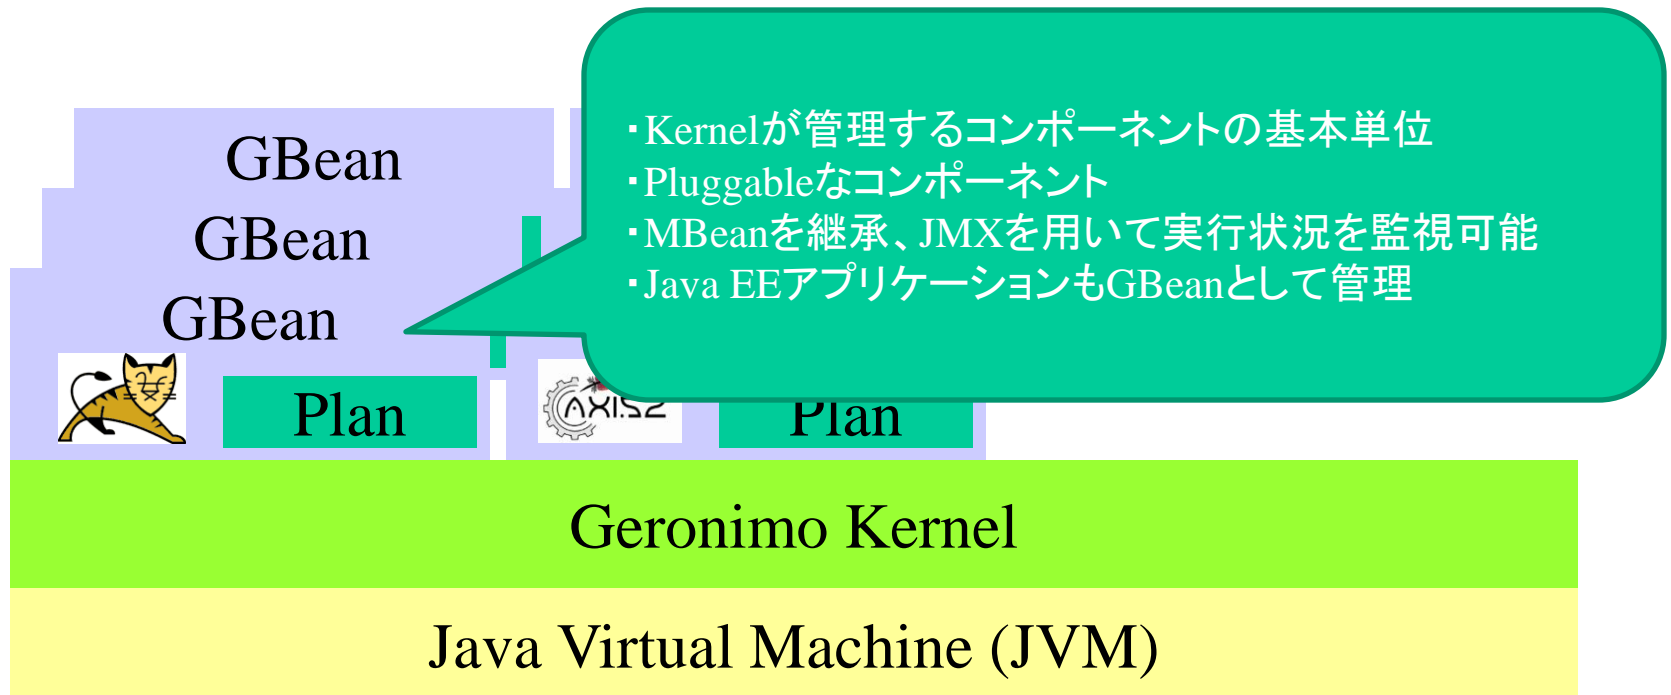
GBean
GBean
GBean

Plan

AXIS2

Plan

・Kernelが管理するコンポーネントの基本単位
・Pluggableなコンポーネント
・MBeanを継承、JMXを用いて実行状況を監視可能
・Java EEアプリケーションもGBeanとして管理

Geronimo Kernel

Java Virtual Machine (JVM)